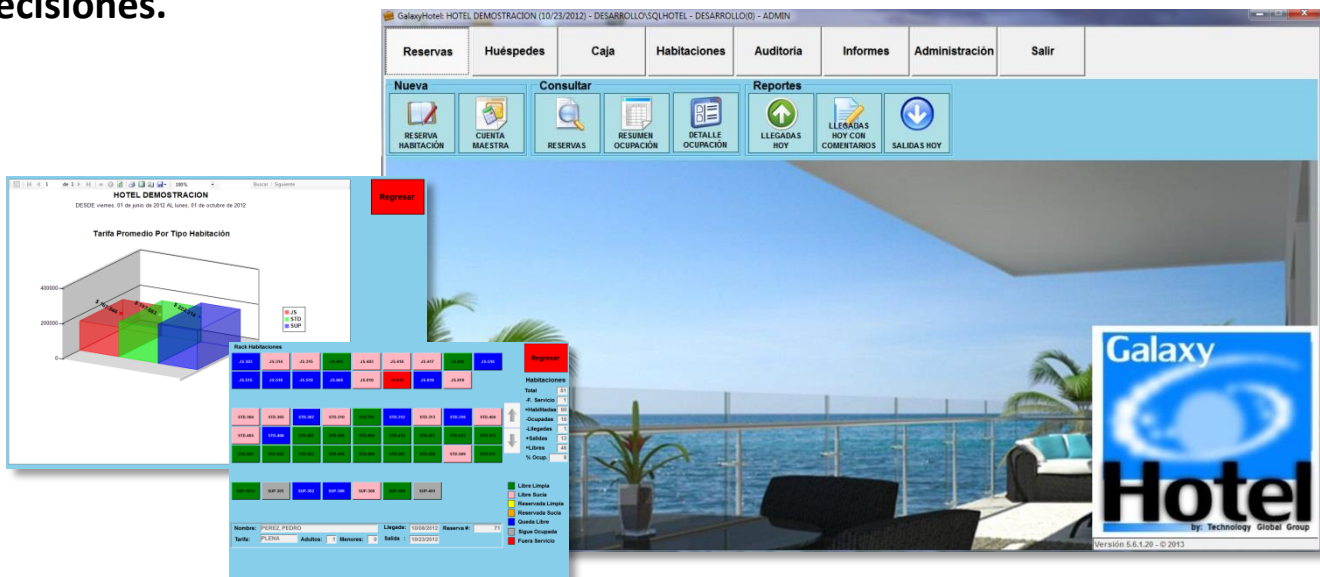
ecisiones.

GalaxyHotel: HOTEL DEMOSTRACION (10/23/2012) - DESARROLLO\SQLHOTEL - DESARROLLO(0) - ADMIN

Reservas | Huéspedes | Caja | Habitaciones | Auditoria | Informes | Administración | Salir

Nueva
RESERVA HABITACIÓN
CUENTA MAESTRA

Consultar
RESERVAS
RESUMEN OCUPACIÓN
DETALLE OCUPACIÓN

Reportes
LLEGADAS HOY
LLEGADAS HOY CON COMENTARIOS
SALIDAS HOY

Regresar

HOTEL DEMOSTRACION
DESDE viernes, 01 de junio de 2012 AL lunes, 01 de octubre de 2012

Tarifa Promedio Por Tipo Habitación

400000
200000
0

JS
STD
SUP

Rack Habitaciones

Regresar

Habitaciones
Total
-F. Servicio
=Habilitadas
-Ocupadas
-Llegadas
+Salidas
=Libres
% Ocup.

Libre Limpia
Libre Sucia
Reservada Limpia
Reservada Sucia
Queda Libre
Sigue Ocupada
Fuera Servicio

Nombre: PEREZ, PEDRO
Llegada: 10/08/2012
Reserva #: 71
Tarifa: PLENA
Adultos: 1
Menores: 0
Salida: 10/23/2012

Galaxy
Hotel
by: Technology Global Group
Versión 5.6.1.20 - © 2013